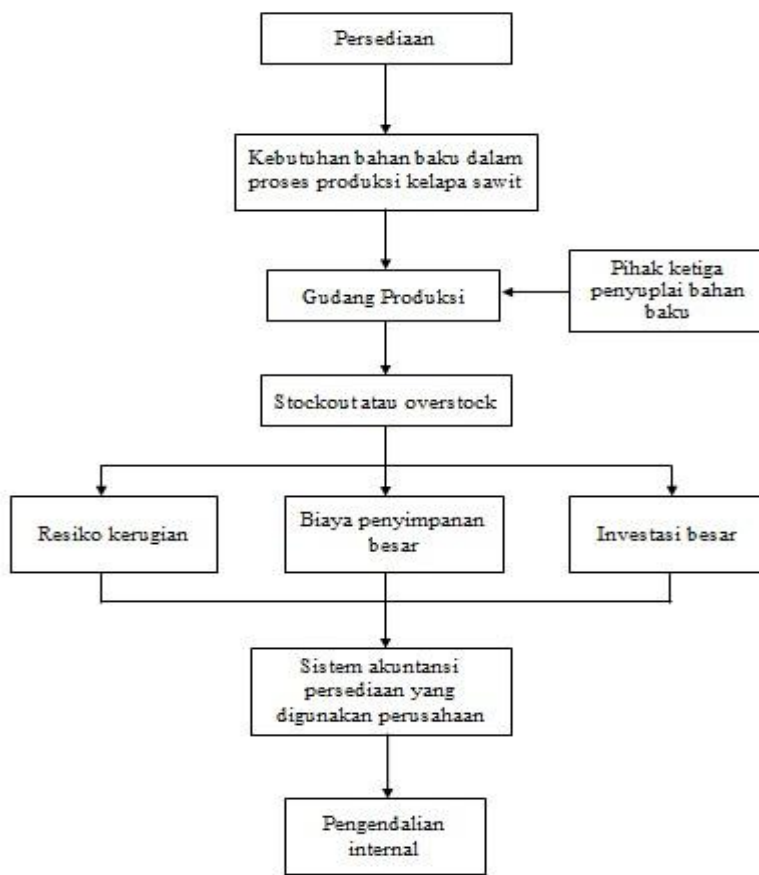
Persediaan

Kebutuhan bahan baku dalam proses produksi kelapa sawit

Gudang Produksi

Pihak ketiga penyuplai bahan baku

Stockout atau overstock

Resiko kerugian

Biaya penyimpanan besar

Investasi besar

Sistem akuntansi persediaan yang digunakan perusahaan

Pengendalian internal